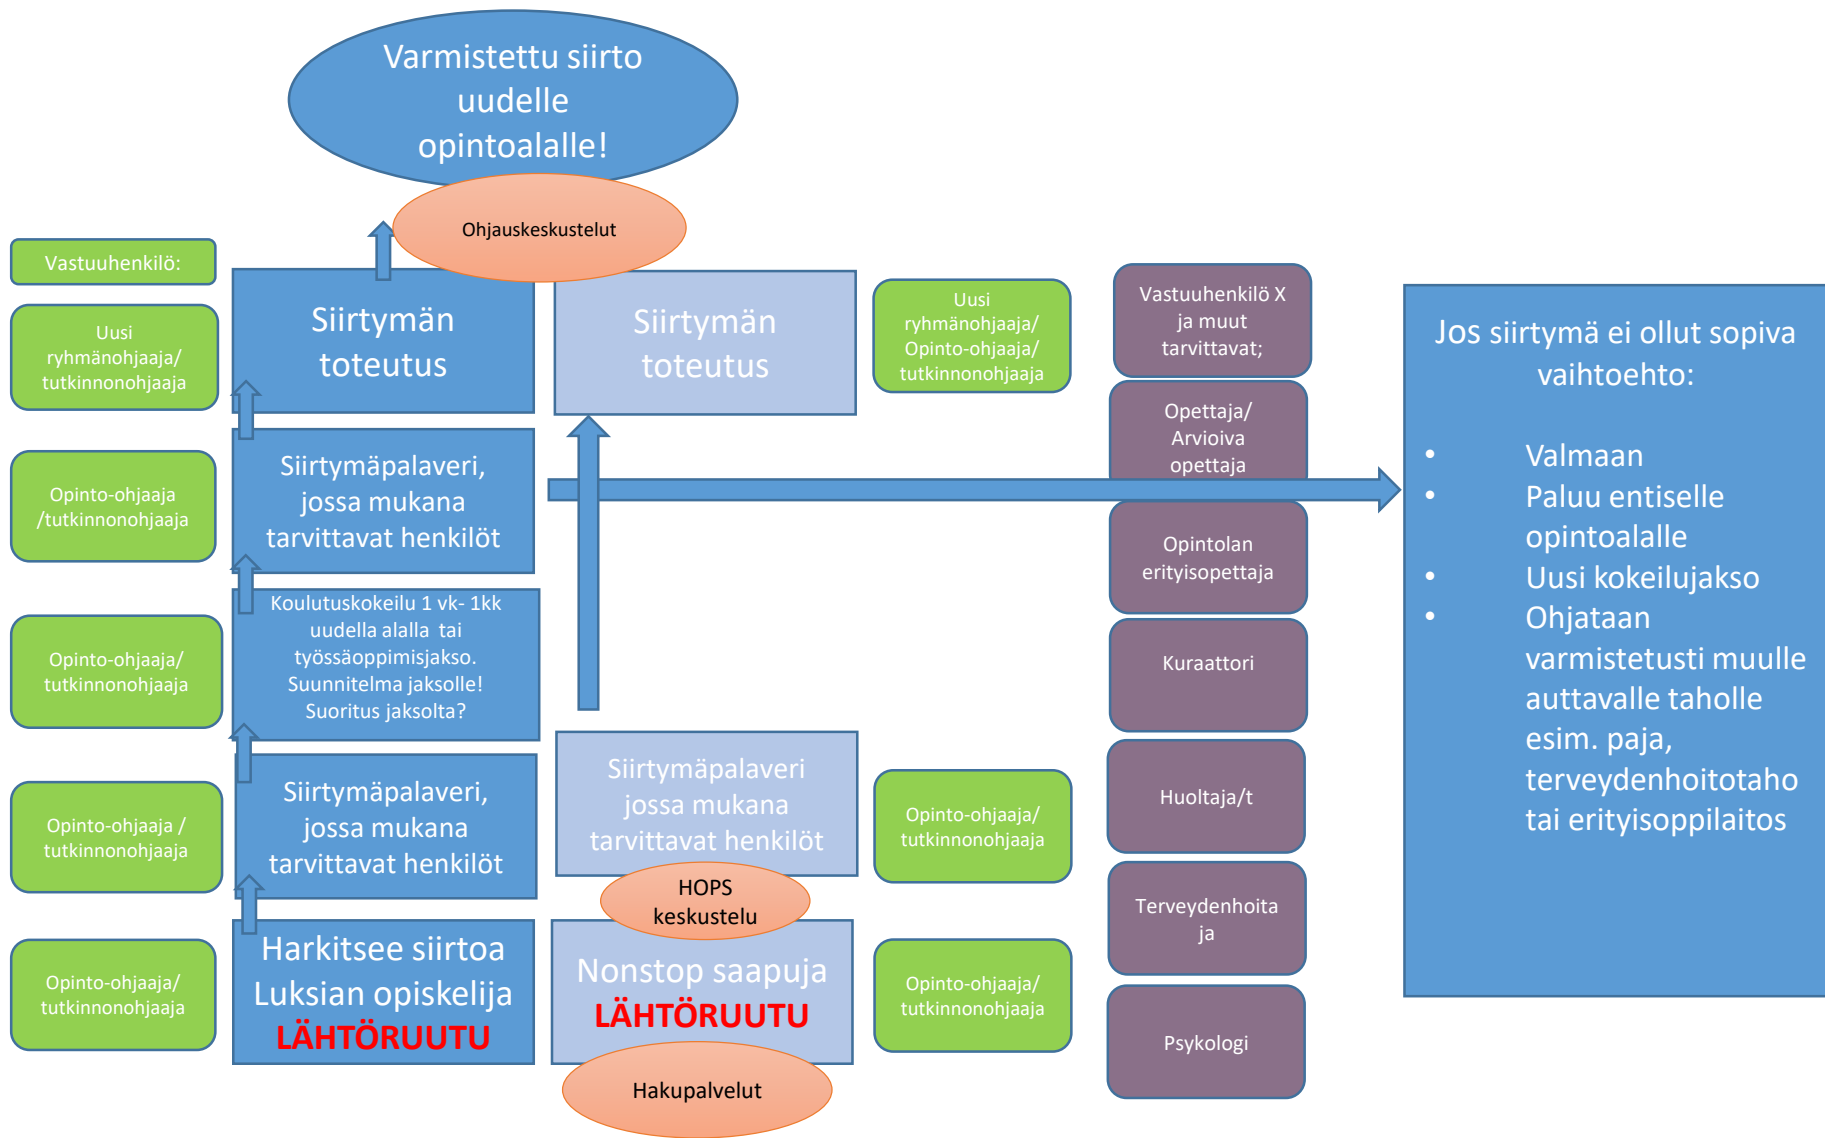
Varmistettu siirto uudelle opintoalalle!

Ohjauskeskustelut

Vastuuhenkilö:

Uusi ryhmänohjaaja/ tutkinnonohjaaja

Opinto-ohjaaja /tutkinnonohjaaja

Opinto-ohjaaja/ tutkinnonohjaaja

Opinto-ohjaaja / tutkinnonohjaaja

Opinto-ohjaaja/ tutkinnonohjaaja

Siirtymän toteutus

Siirtymäpalaveri, jossa mukana tarvittavat henkilöt

Koulutuskokeilu 1 vk- 1kk uudella alalla tai työssäoppimisjakso. Suunnitelma jaksolle! Suoritus jaksolta?

Siirtymäpalaveri, jossa mukana tarvittavat henkilöt

Harkitsee siirtoa Luksian opiskelija LÄHTÖRUUTU

Siirtymän toteutus

Siirtymäpalaveri jossa mukana tarvittavat henkilöt

HOPS keskustelu

Nonstop saapuja LÄHTÖRUUTU

Hakupalvelut

Uusi ryhmänohjaaja/ Opinto-ohjaaja/ tutkinnonohjaaja

Opinto-ohjaaja/ tutkinnonohjaaja

Opinto-ohjaaja/ tutkinnonohjaaja

Vastuuhenkilö X ja muut tarvittavat;

Opettaja/ Arvioiva opettaja

Opintolan erityisopettaja

Kuraattori

Huoltaja/t

Terveydenhoitaja

Psykologi

Jos siirtymä ei ollut sopiva vaihtoehto:

• Valmaan
• Paluu entiselle opintoalalle
• Uusi kokeilujakso
• Ohjataan varmistetusti muulle auttavalle taholle esim. paja, terveydenhoitotaho tai erityisoppilaitos